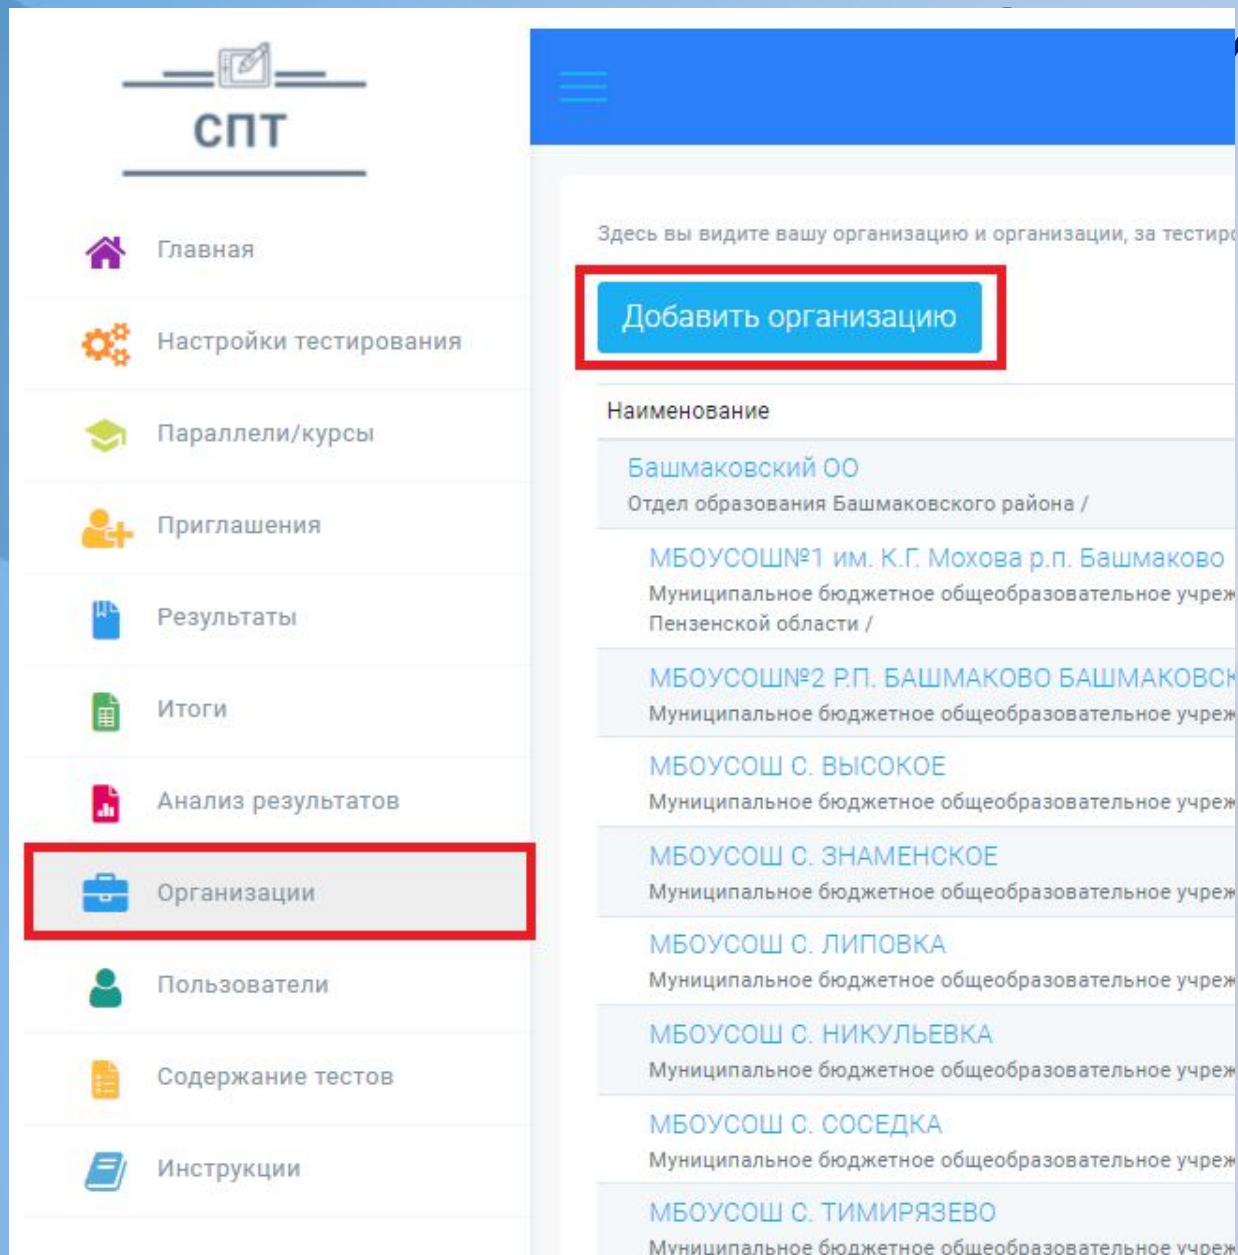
СПТ

Главная

Настройки тестирования

Параллели/курсы

Приглашения

Результаты

Итоги

Анализ результатов

Организации

Пользователи

Содержание тестов

Инструкции

Здесь вы видите вашу организацию и организации, за тестиро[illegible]

Добавить организацию

Наименование

Башмаковский ОО
Отдел образования Башмаковского района /

МБОУСОШ№1 им. К.Г. Мохова р.п. Башмаково
Муниципальное бюджетное общеобразовательное учреж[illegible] Пензенской области /

МБОУСОШ№2 Р.П. БАШМАКОВО БАШМАКОВС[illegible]
Муниципальное бюджетное общеобразовательное учреж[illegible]

МБОУСОШ С. ВЫСОКОЕ
Муниципальное бюджетное общеобразовательное учреж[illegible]

МБОУСОШ С. ЗНАМЕНСКОЕ
Муниципальное бюджетное общеобразовательное учреж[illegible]

МБОУСОШ С. ЛИПОВКА
Муниципальное бюджетное общеобразовательное учреж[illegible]

МБОУСОШ С. НИКУЛЬЕВКА
Муниципальное бюджетное общеобразовательное учреж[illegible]

МБОУСОШ С. СОСЕДКА
Муниципальное бюджетное общеобразовательное учреж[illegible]

МБОУСОШ С. ТИМИРЯЗЕВО
Муниципальное бюджетное общеобразовательное учреж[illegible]